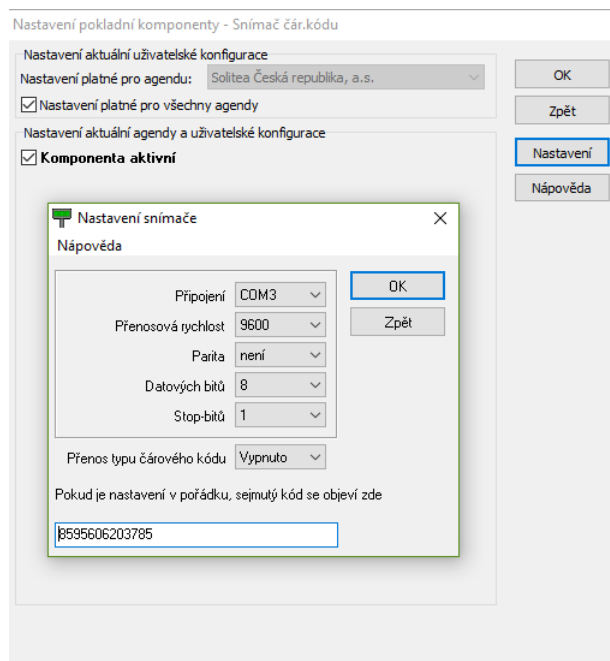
Nastavení pokladní komponenty - Snímač čár.kódu

Nastavení aktuální uživatelské konfigurace
Nastavení platné pro agendu: Solitea Česká republika, a.s.
Nastavení platné pro všechny agendy

Nastavení aktuální agendy a uživatelské konfigurace
Komponenta aktivní

OK
Zpět
Nastavení
Nápověda

Nastavení snímače
Nápověda

Připojení COM3
Přenosová rychlost 9600
Parita není
Datových bitů 8
Stop-bitů 1

OK
Zpět

Přenos typu čárového kódu Vypnuto

Pokud je nastavení v pořádku, sejmutý kód se objeví zde

8595606203785